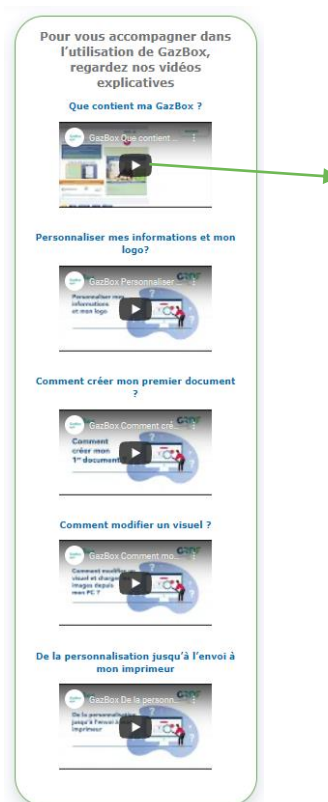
Pour vous accompagner dans l'utilisation de GazBox, regardez nos vidéos explicatives

Que contient ma GazBox ?

GazBox Que contient ...

Personnaliser mes informations et mon logo?

GazBox Personnaliser ...

Personnaliser mes informations et mon logo

Comment créer mon premier document ?

GazBox Comment cré...

Comment créer mon 1er document

Comment modifier un visuel ?

GazBox Comment mo...

Comment modifier un visuel et charger des images depuis mon PC ?

De la personnalisation jusqu'à l'envoi à mon imprimeur

GazBox De la personn...

De la personnalisation jusqu'à l'envoi à mon imprimeur